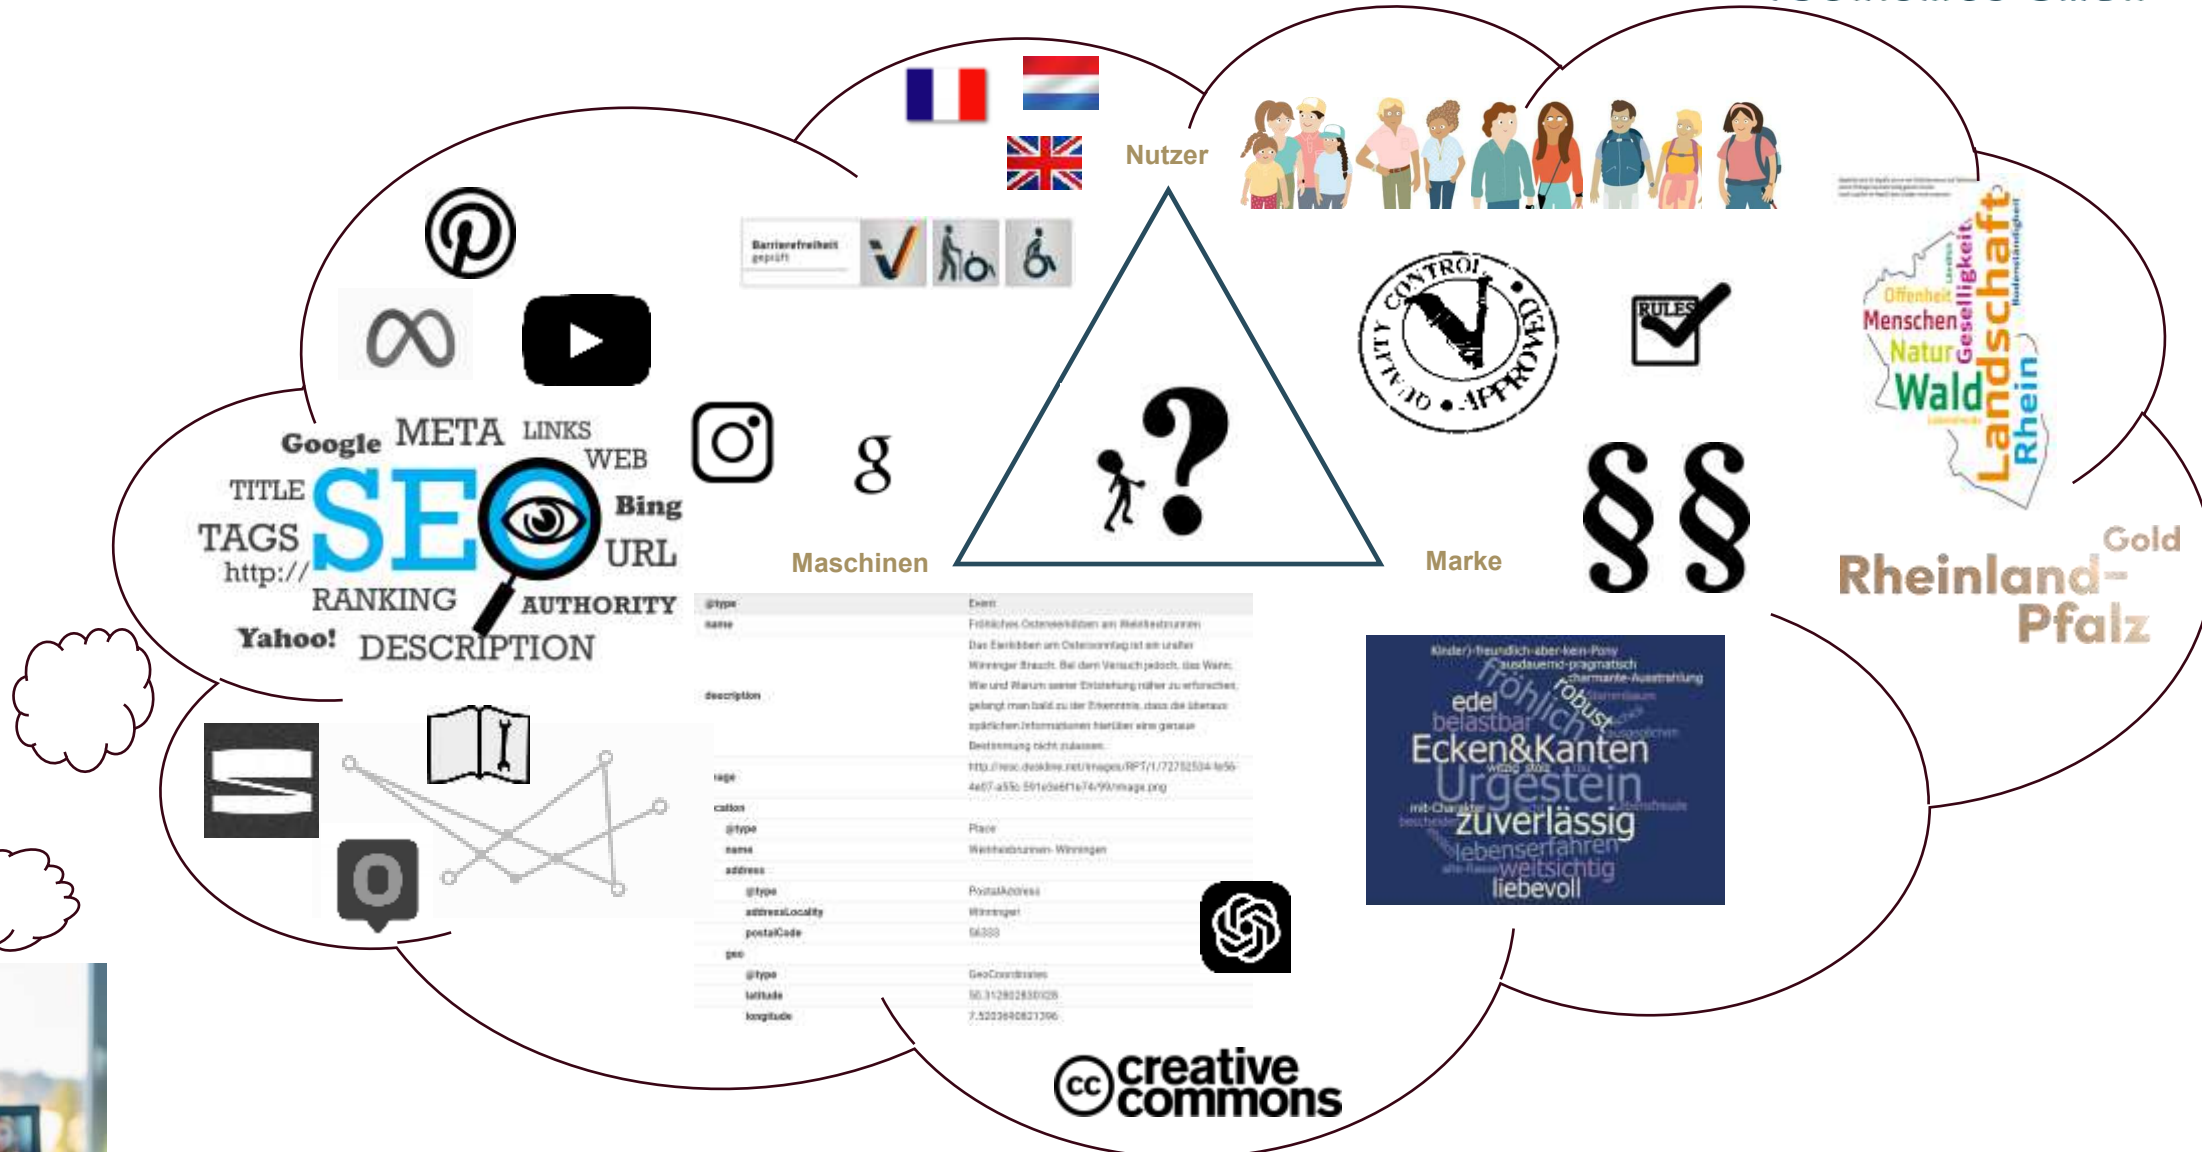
Nutzer

Barrierefreiheit geprüft

Google META LINKS WEB TITLE TAGS SEO Bing URL http:// RANKING AUTHORITY Yahoo! DESCRIPTION

g

Maschinen

Marke

QUALITY CONTROL • APPROVED •

RULES

§§

Offenheit Menschen Natur Wald Geselligkeit Landschaft Rhein

Gold Rheinland-Pfalz

| @type | Event |
|---|---|
| name | Fröhliches Ostereierklären am Weinfestbrunnen |
| description | Das Eierklären am Ostersonntag ist ein uralter Winninger Brauch. Bei dem Versuch jedoch, das Wann, Wie und Warum seiner Entstehung näher zu erforschen, gelangt man bald zu der Erkenntnis, dass die überaus spärlichen Informationen hierüber eine genaue Bestimmung nicht zulassen. |
| image | http://resc.deskline.net/images/RPT/1/72732504-fe56-4e07-a55b-591ebe6f1e74/99/image.png |
| location | |
| @type | Place |
| name | Weinfestbrunnen Winningen |
| address | |
| @type | PostalAddress |
| addressLocality | Winningen |
| postalCode | 56333 |
| geo | |
| @type | GeoCoordinates |
| latitude | 50.312802830028 |
| longitude | 7.52036908213​96 |

Kinder(-freundlich-aber-kein-Pony ausdauernd-pragmatisch charmante-Ausstrahlung edel fröhlich robust belastbar Ecken&Kanten Urgestein zuverlässig lebenserfahren weltsichtig liebevoll

creative commons